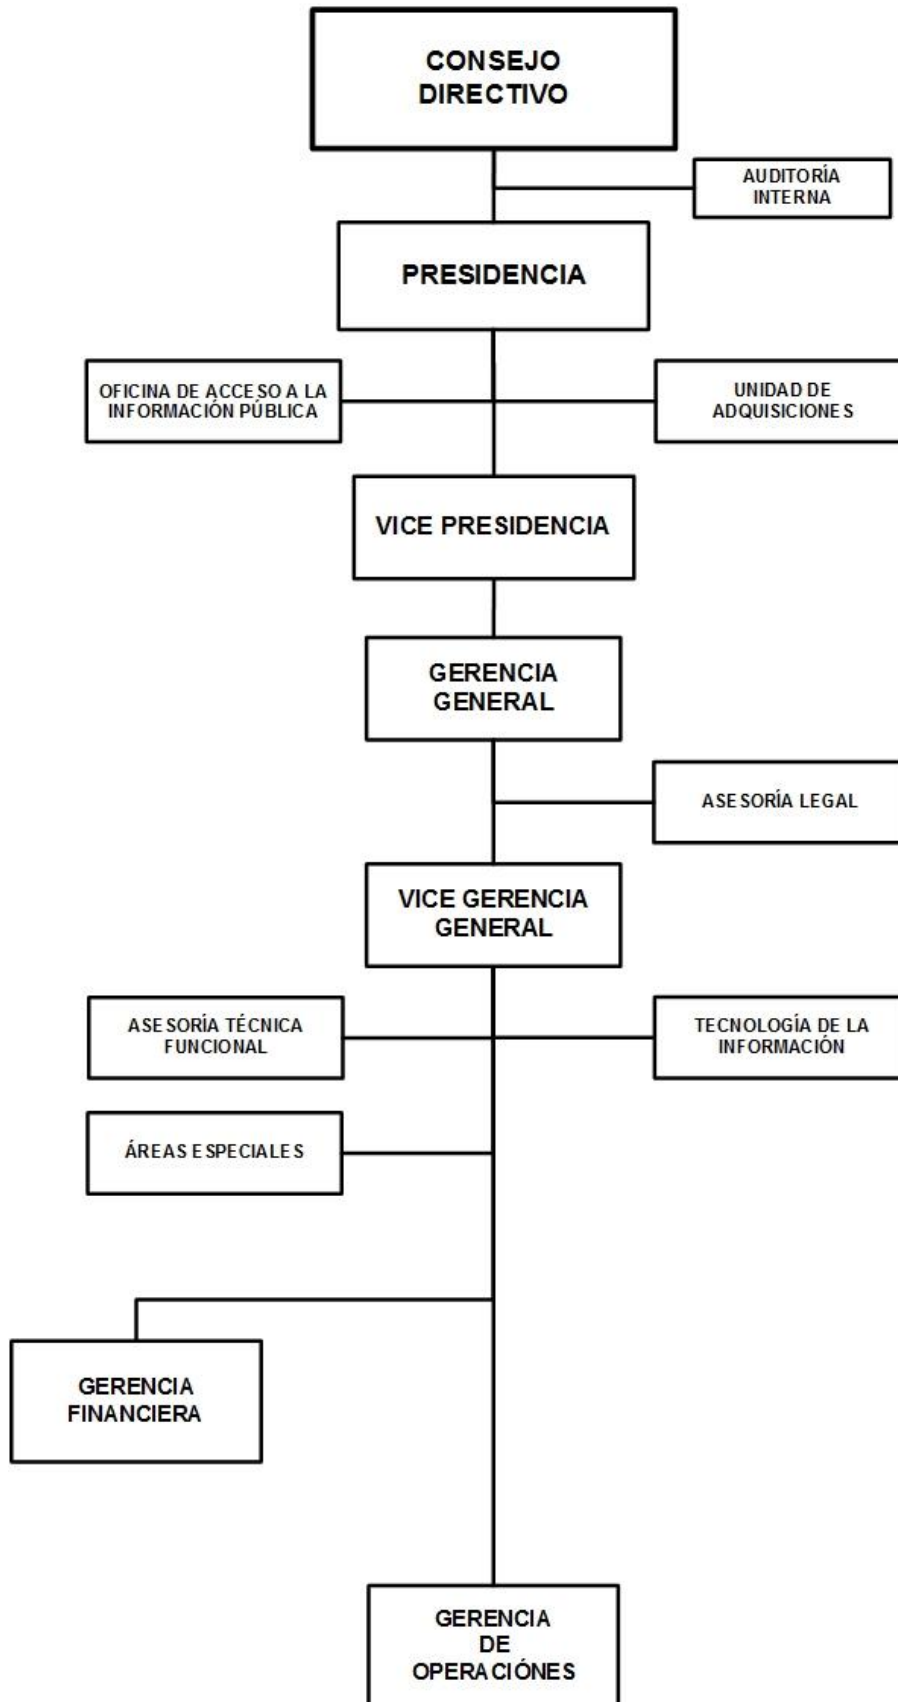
CONSEJO DIRECTIVO

AUDITORÍA INTERNA

PRESIDENCIA

OFICINA DE ACCESO A LA INFORMACIÓN PÚBLICA

UNIDAD DE ADQUISICIONES

VICE PRESIDENCIA

GERENCIA GENERAL

ASESORÍA LEGAL

VICE GERENCIA GENERAL

ASESORÍA TÉCNICA FUNCIONAL

TECNOLOGÍA DE LA INFORMACIÓN

ÁREAS ESPECIALES

GERENCIA FINANCIERA

GERENCIA DE OPERACIÓNES